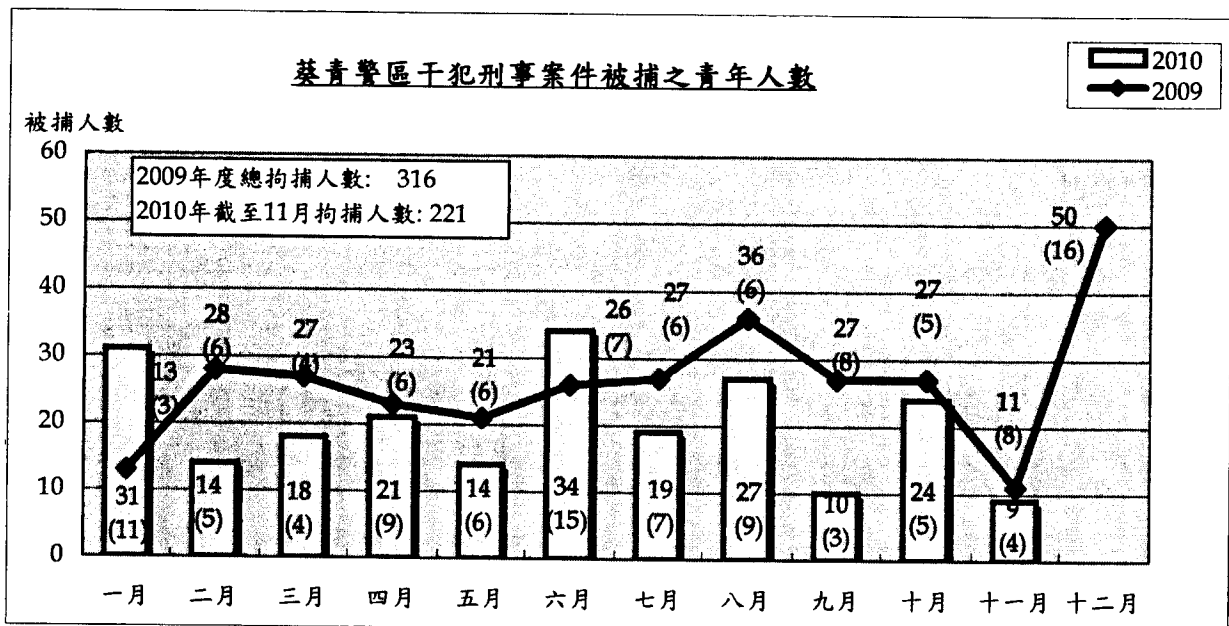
葵青警區干犯刑事案件被捕之青年人數

2010
2009

被捕人數

60
50
40
30
20
10
0

2009年度總拘捕人數: 316
2010年截至11月拘捕人數: 221

13
(3)
28
(6)
27
(4)
23
(6)
21
(6)
26
(7)
27
(6)
36
(6)
27
(8)
27
(5)
11
(8)
50
(16)

31
(11)
14
(5)
18
(4)
21
(9)
14
(6)
34
(15)
19
(7)
27
(9)
10
(3)
24
(5)
9
(4)

一月 二月 三月 四月 五月 六月 七月 八月 九月 十月 十一月 十二月